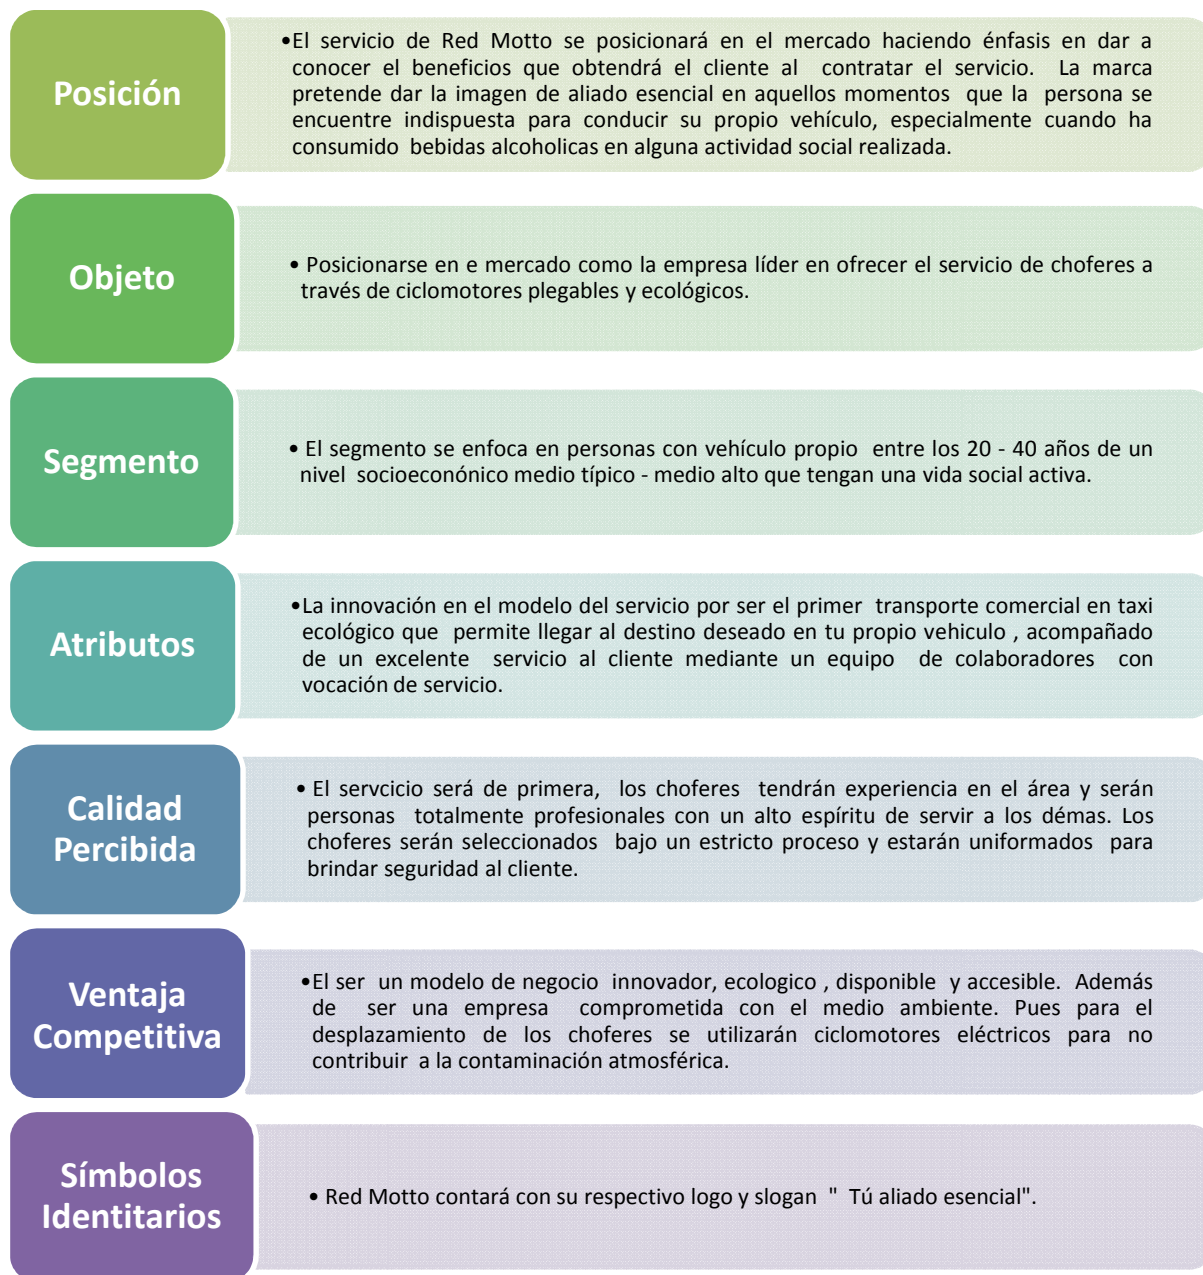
Posición

•El servicio de Red Motto se posicionará en el mercado haciendo énfasis en dar a conocer el beneficios que obtendrá el cliente al contratar el servicio. La marca pretende dar la imagen de aliado esencial en aquellos momentos que la persona se encuentre indispuesta para conducir su propio vehículo, especialmente cuando ha consumido bebidas alcoholicas en alguna actividad social realizada.

Objeto

• Posicionarse en e mercado como la empresa líder en ofrecer el servicio de choferes a través de ciclomotores plegables y ecológicos.

Segmento

• El segmento se enfoca en personas con vehículo propio entre los 20 - 40 años de un nivel socioeconónico medio típico - medio alto que tengan una vida social activa.

Atributos

•La innovación en el modelo del servicio por ser el primer transporte comercial en taxi ecológico que permite llegar al destino deseado en tu propio vehiculo , acompañado de un excelente servicio al cliente mediante un equipo de colaboradores con vocación de servicio.

Calidad Percibida

• El servcicio será de primera, los choferes tendrán experiencia en el área y serán personas totalmente profesionales con un alto espíritu de servir a los démas. Los choferes serán seleccionados bajo un estricto proceso y estarán uniformados para brindar seguridad al cliente.

Ventaja Competitiva

•El ser un modelo de negocio innovador, ecologico , disponible y accesible. Además de ser una empresa comprometida con el medio ambiente. Pues para el desplazamiento de los choferes se utilizarán ciclomotores eléctricos para no contribuir a la contaminación atmosférica.

Símbolos Identitarios

• Red Motto contará con su respectivo logo y slogan " Tú aliado esencial".